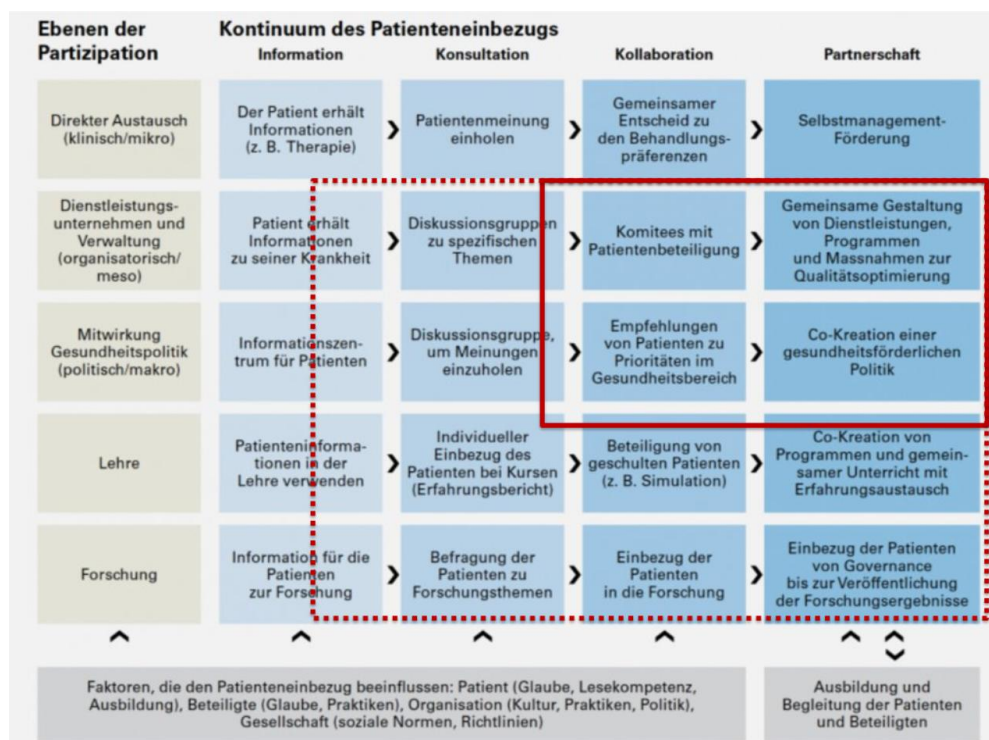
| Ebenen der Partizipation | Kontinuum des Patienteneinbezugs: Information | Konsultation | Kollaboration | Partnerschaft |
|---|---|---|---|---|
| Direkter Austausch (klinisch/mikro) | Der Patient erhält Informationen (z. B. Therapie) | Patientenmeinung einholen | Gemeinsamer Entscheid zu den Behandlungspräferenzen | Selbstmanagement-Förderung |
| Dienstleistungsunternehmen und Verwaltung (organisatorisch/ meso) | Patient erhält Informationen zu seiner Krankheit | Diskussionsgruppen zu spezifischen Themen | Komitees mit Patientenbeteiligung | Gemeinsame Gestaltung von Dienstleistungen, Programmen und Massnahmen zur Qualitätsoptimierung |
| Mitwirkung Gesundheitspolitik (politisch/makro) | Informationszentrum für Patienten | Diskussionsgruppe, um Meinungen einzuholen | Empfehlungen von Patienten zu Prioritäten im Gesundheitsbereich | Co-Kreation einer gesundheitsförderlichen Politik |
| Lehre | Patienteninformationen in der Lehre verwenden | Individueller Einbezug des Patienten bei Kursen (Erfahrungsbericht) | Beteiligung von geschulten Patienten (z. B. Simulation) | Co-Kreation von Programmen und gemeinsamer Unterricht mit Erfahrungsaustausch |
| Forschung | Information für die Patienten zur Forschung | Befragung der Patienten zu Forschungsthemen | Einbezug der Patienten in die Forschung | Einbezug der Patienten von Governance bis zur Veröffentlichung der Forschungsergebnisse |

Faktoren, die den Patienteneinbezug beeinflussen: Patient (Glaube, Lesekompetenz, Ausbildung), Beteiligte (Glaube, Praktiken), Organisation (Kultur, Praktiken, Politik), Gesellschaft (soziale Normen, Richtlinien)

Ausbildung und Begleitung der Patienten und Beteiligten